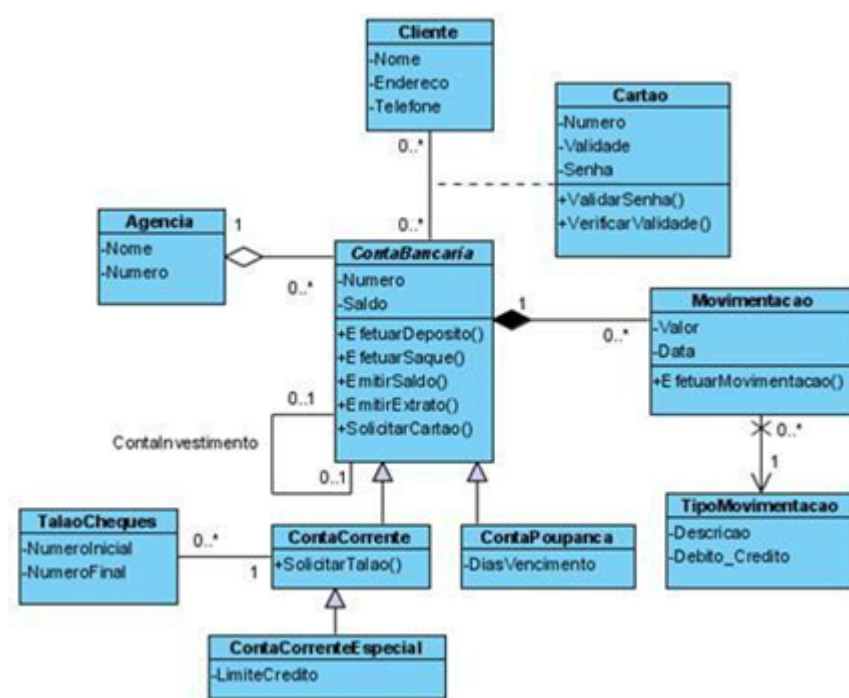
Cliente
-Nome
-Endereco
-Telefone

0..*

Cartao
-Numero
-Validade
-Senha
+ValidarSenha()
+VerificarValidade()

0..*

Agencia
-Nome
-Numero

1

0..*

ContaBancaria
-Numero
-Saldo
+EfetuarDeposito()
+EfetuarSaque()
+EmitirSaldo()
+EmitirExtrato()
+SolicitarCartao()

1

0..*

Movimentacao
-Valor
-Data
+EfetuarMovimentacao()

0..1

ContaInvestimento

0..1

0..*

1

TipoMovimentacao
-Descricao
-Debito_Credito

TalaoCheques
-NumeroInicial
-NumeroFinal

0..*

1

ContaCorrente
+SolicitarTalao()

ContaPoupanca
-DiasVencimento

ContaCorrenteEspecial
-LimiteCredito